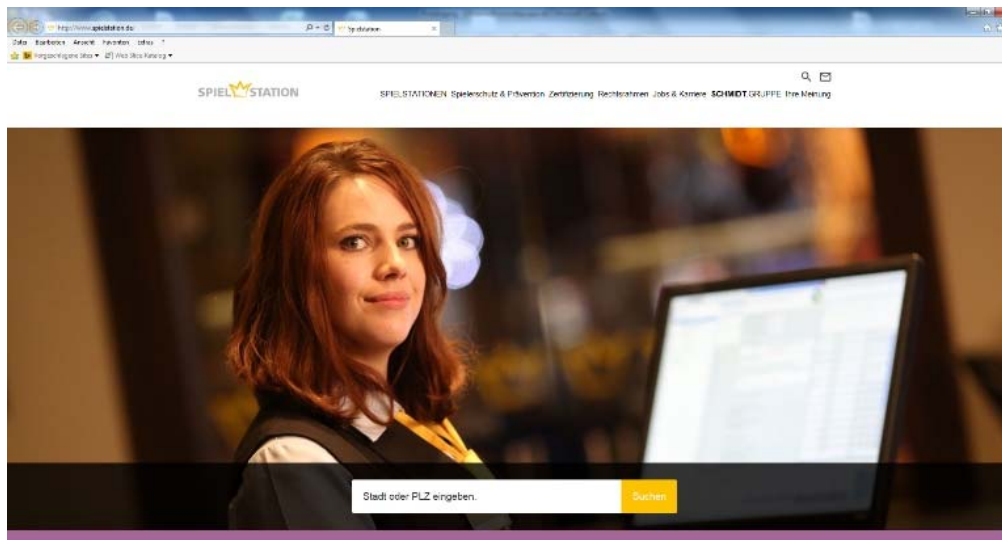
http://www.spielstation.de/
Spielstation

Datei Bearbeiten Ansicht Favoriten Extras ?

Vorgeschlagene Sites ▾ Web Slice-Katalog ▾

SPIEL STATION

SPIELSTATIONEN Spielerschutz & Prävention Zertifizierung Rechtsrahmen Jobs & Karriere SCHMIDT GRUPPE Ihre Meinung

Stadt oder PLZ eingeben.

Suchen